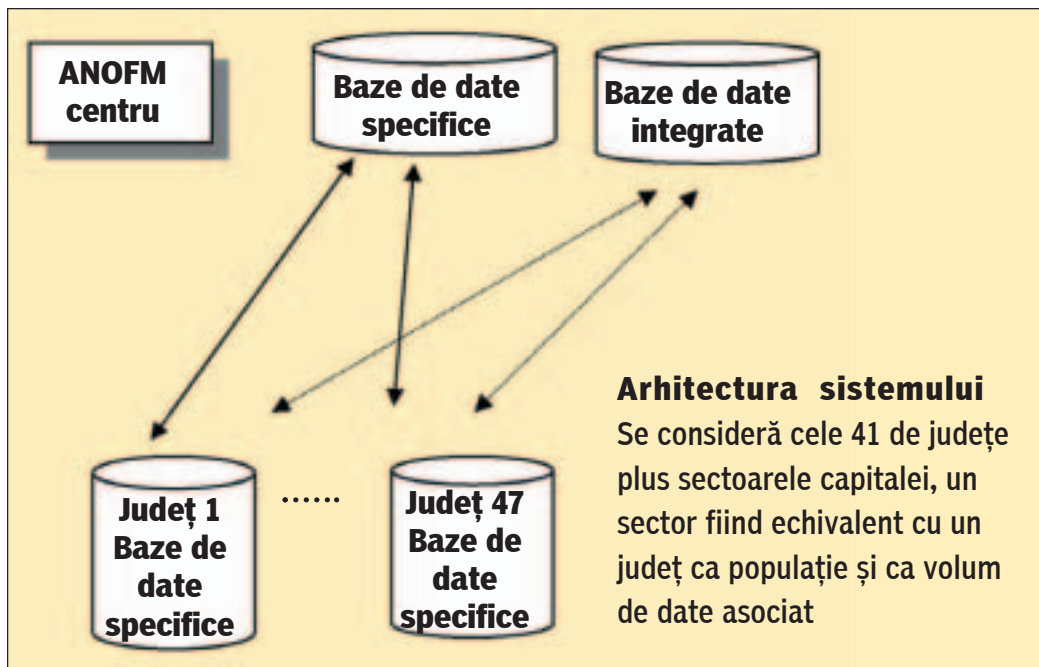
ANOFM centru

Baze de date specifice

Baze de date integrate

Județ 1 Baze de date specifice

......

Județ 47 Baze de date specifice

**Arhitectura sistemului**
Se consideră cele 41 de județe plus sectoarele capitalei, un sector fiind echivalent cu un județ ca populație și ca volum de date asociat